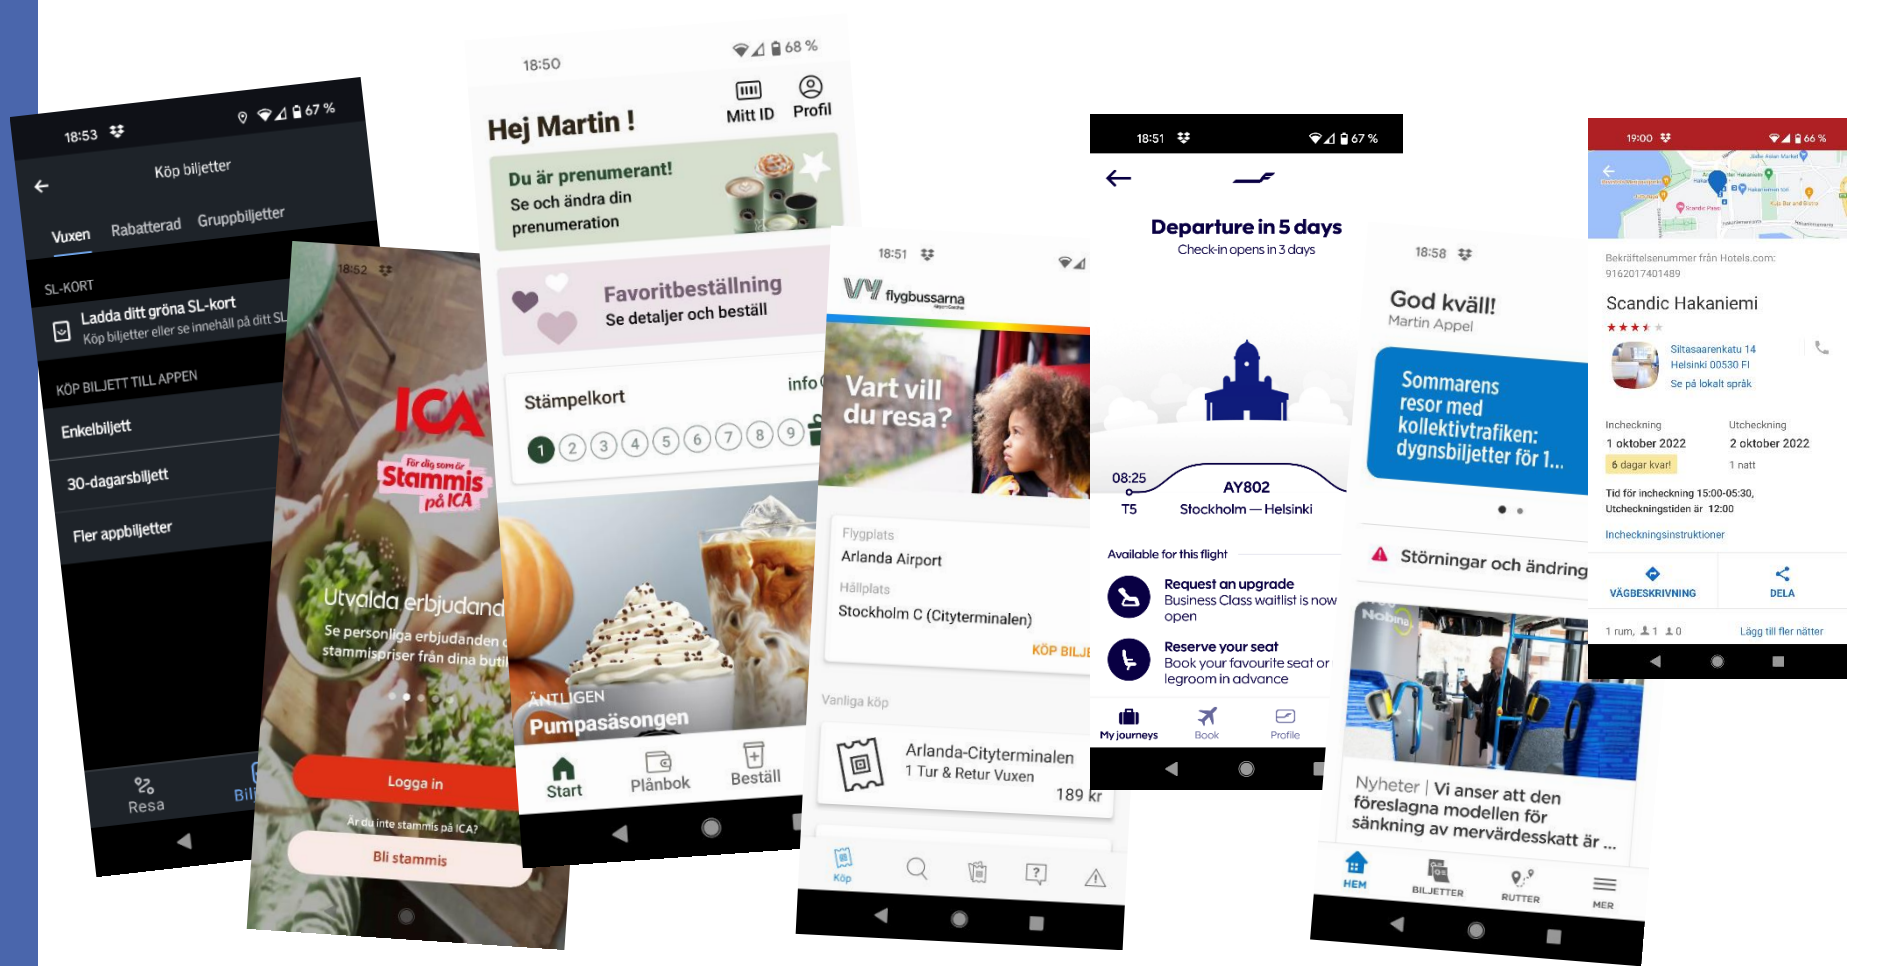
18:53 67 %
Köp biljetter
Vuxen Rabatterad Gruppbiljetter
SL-KORT
Ladda ditt gröna SL-kort
Köp biljetter eller se innehåll på ditt SL
KÖP BILJETT TILL APPEN
Enkelbiljett
30-dagarsbiljett
Fler appbiljetter
Resa Bil

18:52
ICA
För dig som är Stammis på ICA
Utvalda erbjudand
Se personliga erbjudanden o stammispriser från dina buti
Logga in
Är du inte stammis på ICA?
Bli stammis

18:50 68 %
Hej Martin !
Mitt ID Profil
Du är prenumerant!
Se och ändra din prenumeration
Favoritbeställning
Se detaljer och beställ
Stämpelkort info
1 2 3 4 5 6 7 8 9
ÄNTLIGEN
Pumpasäsongen
Start Plånbok Beställ

18:51
flygbussarna
Vart vill du resa?
Flygplats
Arlanda Airport
Hållplats
Stockholm C (Cityterminalen)
KÖP BILJ
Vanliga köp
Arlanda-Cityterminalen
1 Tur & Retur Vuxen
189 kr
Köp

18:51 67 %
Departure in 5 days
Check-in opens in 3 days
08:25
T5
AY802
Stockholm — Helsinki
Available for this flight
Request an upgrade
Business Class waitlist is now open
Reserve your seat
Book your favourite seat or legroom in advance
My journeys Book Profile

18:58
God kväll!
Martin Appel
Sommarens resor med kollektivtrafiken: dygnsbiljetter för 1...
Störningar och ändring
Nyheter | Vi anser att den föreslagna modellen för sänkning av mervärdesskatt är ...
HEM BILJETTER RUTTER MER

19:00 66 %
Bekräftelsenummer från Hotels.com:
9162017401489
Scandic Hakaniemi
Siltasaarenkatu 14
Helsinki 00530 FI
Se på lokalt språk
Incheckning
1 oktober 2022
6 dagar kvar!
Utcheckning
2 oktober 2022
1 natt
Tid för incheckning 15:00-05:30,
Utcheckningstiden är 12:00
Incheckningsinstruktioner
VÄGBESKRIVNING DELA
1 rum, 1 0
Lägg till fler nätter